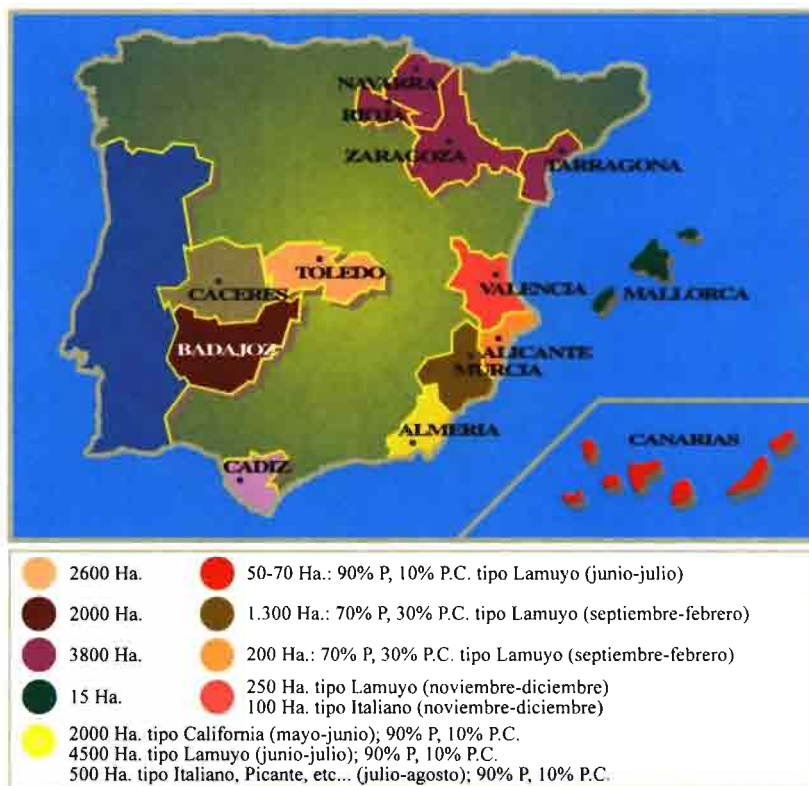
NAVARRA
RIOJA
ZARAGOZA
TARRAGONA
TOLEDO
CACERES
BADAJOZ
VALENCIA
MALLORCA
ALICANTE
MURCIA
ALMERIA
CADIZ
CANARIAS

2600 Ha.
2000 Ha.
3800 Ha.
15 Ha.
2000 Ha. tipo California (mayo-junio); 90% P, 10% P.C.
4500 Ha. tipo Lamuyo (junio-julio); 90% P, 10% P.C.
500 Ha. tipo Italiano, Picante, etc... (julio-agosto); 90% P, 10% P.C.
50-70 Ha.: 90% P, 10% P.C. tipo Lamuyo (junio-julio)
1.300 Ha.: 70% P, 30% P.C. tipo Lamuyo (septiembre-febrero)
200 Ha.: 70% P, 30% P.C. tipo Lamuyo (septiembre-febrero)
250 Ha. tipo Lamuyo (noviembre-diciembre)
100 Ha. tipo Italiano (noviembre-diciembre)